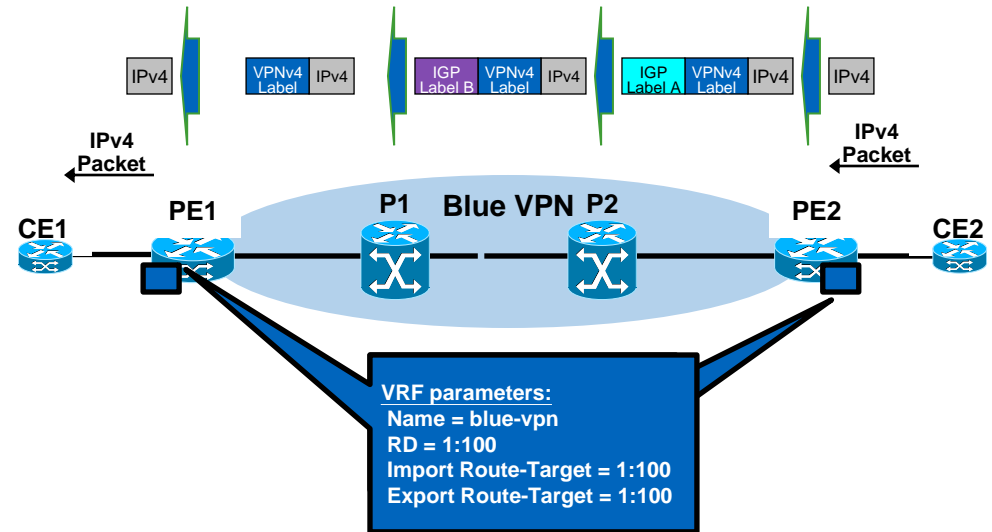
IPv4

VPNv4 Label IPv4

IGP Label B VPNv4 Label IPv4

IGP Label A VPNv4 Label IPv4

IPv4

IPv4 Packet

IPv4 Packet

CE1

PE1

P1

Blue VPN

P2

PE2

CE2

VRF parameters:
Name = blue-vpn
RD = 1:100
Import Route-Target = 1:100
Export Route-Target = 1:100